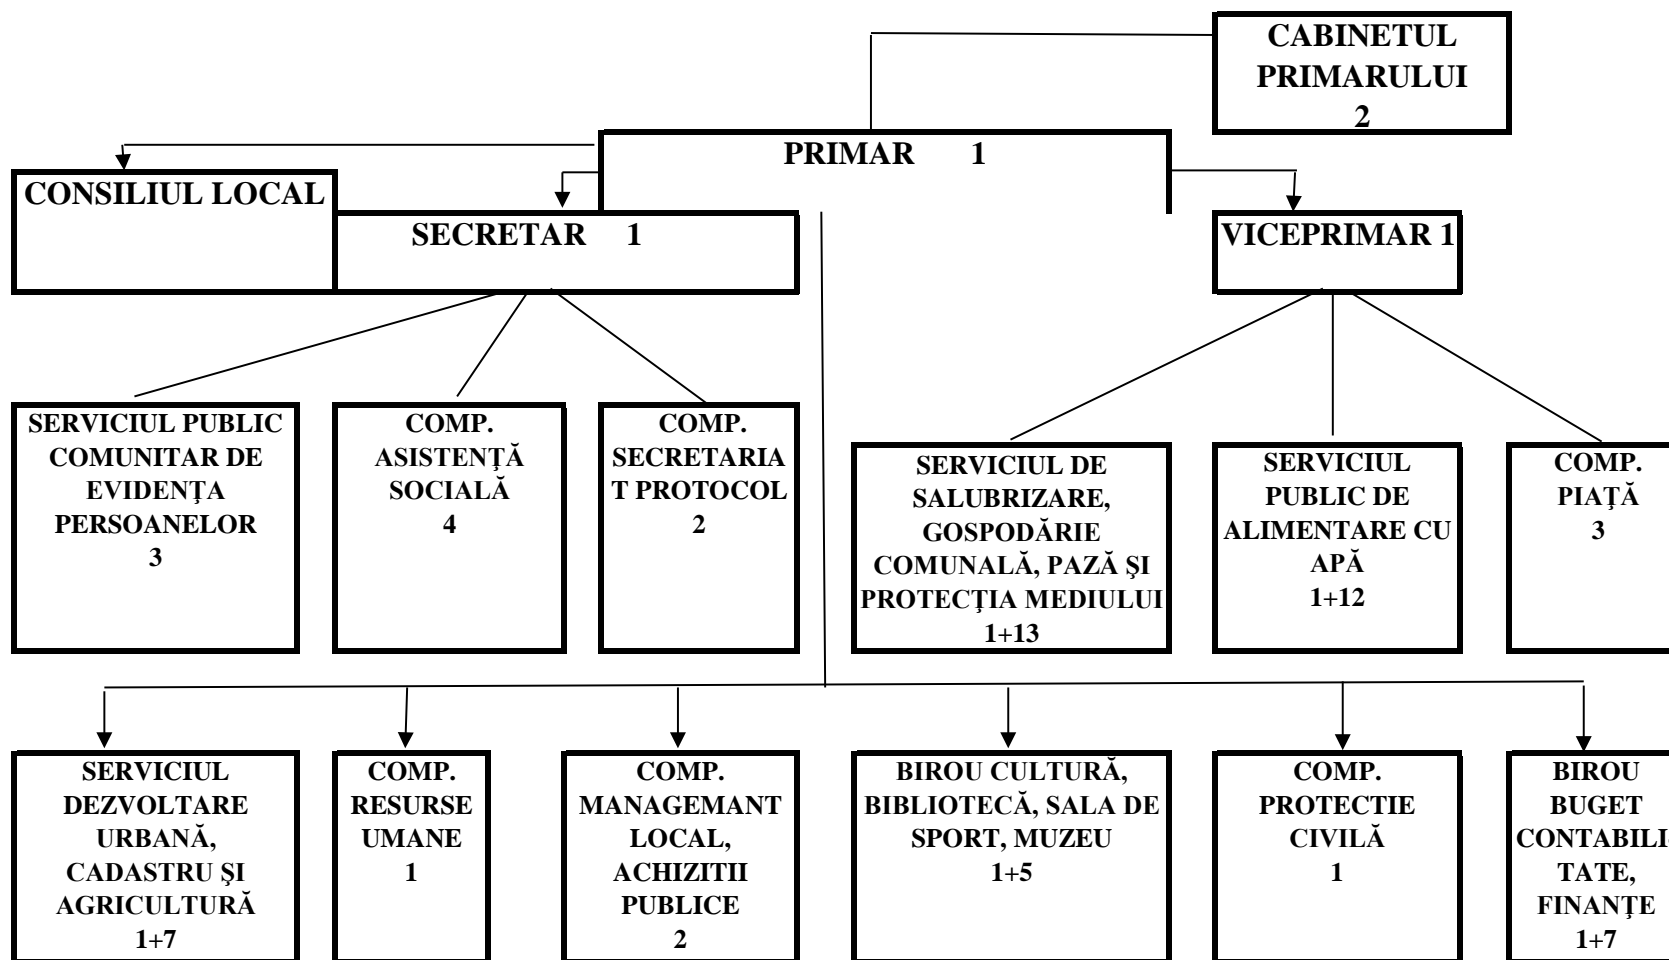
CABINETUL PRIMARULUI 2

PRIMAR 1

CONSILIUL LOCAL

SECRETAR 1

VICEPRIMAR 1

SERVICIUL PUBLIC COMUNITAR DE EVIDENȚA PERSOANELOR 3

COMP. ASISTENȚĂ SOCIALĂ 4

COMP. SECRETARIAT PROTOCOL 2

SERVICIUL DE SALUBRIZARE, GOSPODĂRIE COMUNALĂ, PAZĂ ŞI PROTECȚIA MEDIULUI 1+13

SERVICIUL PUBLIC DE ALIMENTARE CU APĂ 1+12

COMP. PIAȚĂ 3

SERVICIUL DEZVOLTARE URBANĂ, CADASTRU ŞI AGRICULTURĂ 1+7

COMP. RESURSE UMANE 1

COMP. MANAGEMANT LOCAL, ACHIZITII PUBLICE 2

BIROU CULTURĂ, BIBLIOTECĂ, SALA DE SPORT, MUZEU 1+5

COMP. PROTECTIE CIVILĂ 1

BIROU BUGET CONTABILI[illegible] TATE, FINANȚE 1+7